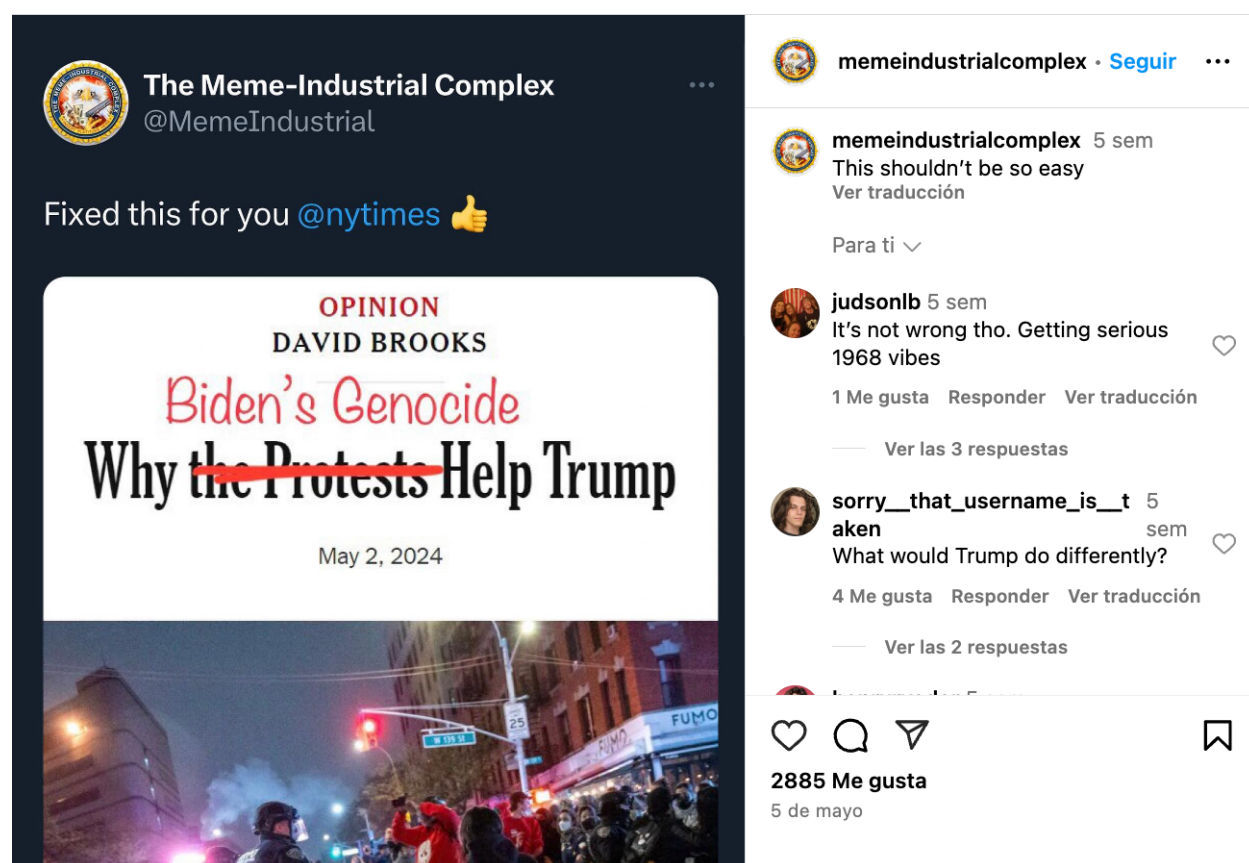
The Meme-Industrial Complex
@MemeIndustrial

Fixed this for you @nytimes 👍

OPINION
DAVID BROOKS
Biden's Genocide
Why the Protests Help Trump

May 2, 2024

W 135 St
25
FUMO
FUMO

memeindustrialcomplex • Seguir

memeindustrialcomplex 5 sem
This shouldn't be so easy
Ver traducción

Para ti

judsonlb 5 sem
It's not wrong tho. Getting serious 1968 vibes
1 Me gusta Responder Ver traducción

Ver las 3 respuestas

sorry__that_username_is__taken 5 sem
What would Trump do differently?
4 Me gusta Responder Ver traducción

Ver las 2 respuestas

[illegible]

2885 Me gusta
5 de mayo